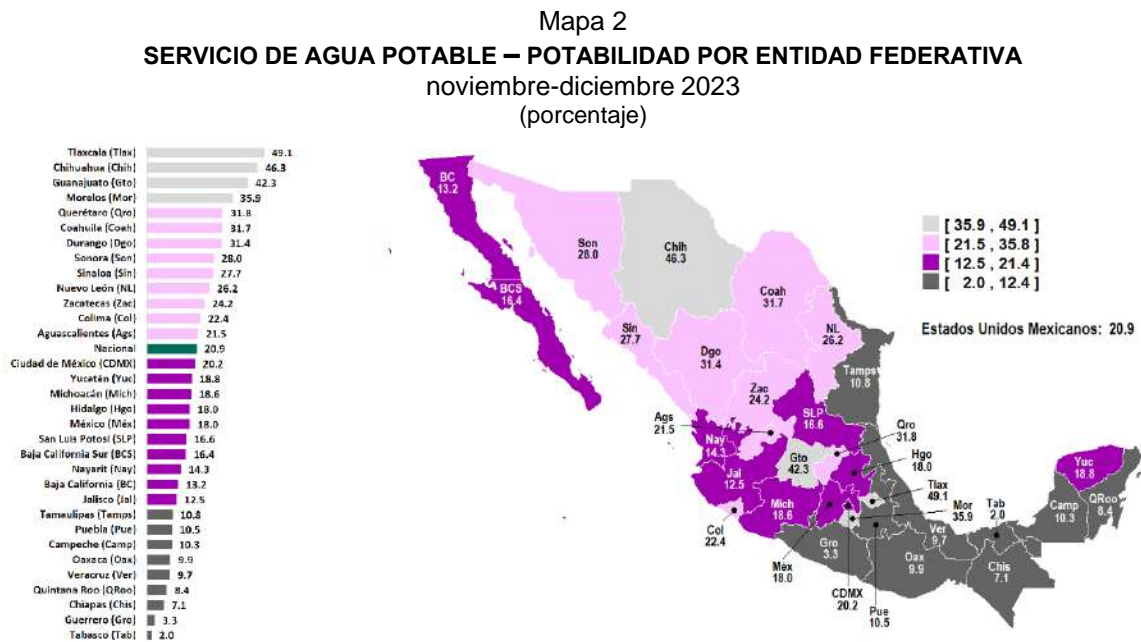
Mapa 2
**SERVICIO DE AGUA POTABLE – POTABILIDAD POR ENTIDAD FEDERATIVA**
noviembre-diciembre 2023
(porcentaje)

| Entidad | % |
|---|---|
| Tlaxcala (Tlax) | 49.1 |
| Chihuahua (Chih) | 46.3 |
| Guanajuato (Gto) | 42.3 |
| Morelos (Mor) | 35.9 |
| Querétaro (Qro) | 31.8 |
| Coahuila (Coah) | 31.7 |
| Durango (Dgo) | 31.4 |
| Sonora (Son) | 28.0 |
| Sinaloa (Sin) | 27.7 |
| Nuevo León (NL) | 26.2 |
| Zacatecas (Zac) | 24.2 |
| Colima (Col) | 22.4 |
| Aguascalientes (Ags) | 21.5 |
| Nacional | 20.9 |
| Ciudad de México (CDMX) | 20.2 |
| Yucatán (Yuc) | 18.8 |
| Michoacán (Mich) | 18.6 |
| Hidalgo (Hgo) | 18.0 |
| México (Méx) | 18.0 |
| San Luis Potosí (SLP) | 16.6 |
| Baja California Sur (BCS) | 16.4 |
| Nayarit (Nay) | 14.3 |
| Baja California (BC) | 13.2 |
| Jalisco (Jal) | 12.5 |
| Tamaulipas (Tamps) | 10.8 |
| Puebla (Pue) | 10.5 |
| Campeche (Camp) | 10.3 |
| Oaxaca (Oax) | 9.9 |
| Veracruz (Ver) | 9.7 |
| Quintana Roo (QRoo) | 8.4 |
| Chiapas (Chis) | 7.1 |
| Guerrero (Gro) | 3.3 |
| Tabasco (Tab) | 2.0 |

BC 13.2
Son 28.0
Chih 46.3
BCS 16.4
Coah 31.7
Sin 27.7
NL 26.2
Dgo 31.4
Tamps 10.8
Zac 24.2
SLP 16.6
Ags 21.5
Qro 31.8
Nay 14.3
Gto 42.3
Hgo 18.0
Jal 12.5
Tlax 49.1
Yuc 18.8
Mich 18.6
Mor 35.9
Tab 2.0
Camp 10.3
QRoo 8.4
Col 22.4
Ver 9.7
Gro 3.3
Oax 9.9
Chis 7.1
Méx 18.0
CDMX 20.2
Pue 10.5

[ 35.9 , 49.1 ]
[ 21.5 , 35.8 ]
[ 12.5 , 21.4 ]
[ 2.0 , 12.4 ]

Estados Unidos Mexicanos: 20.9